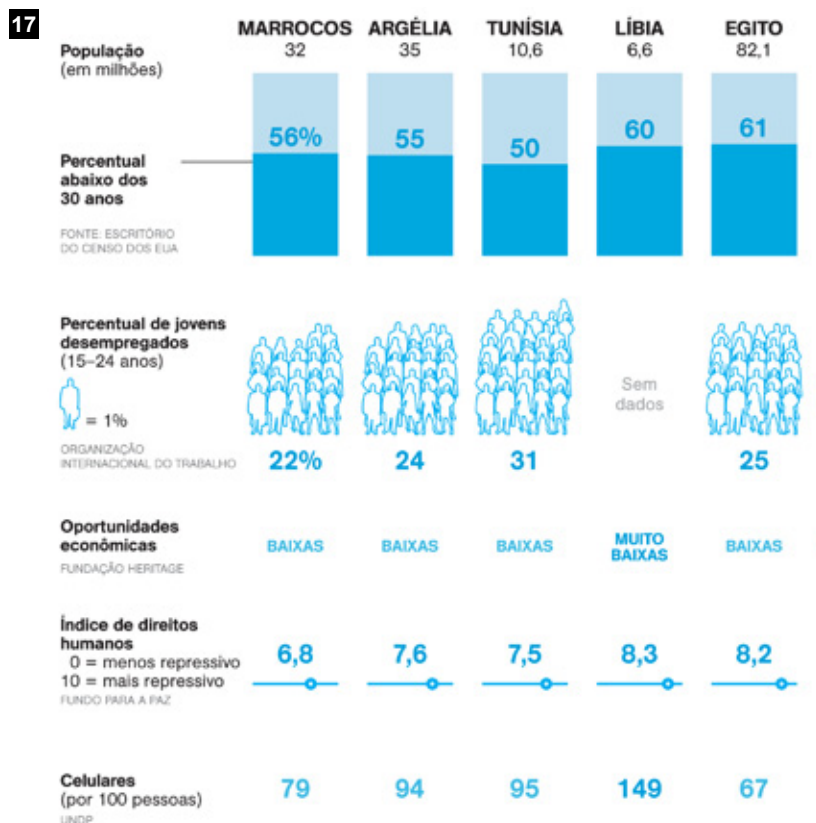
17

| | MARROCOS | ARGÉLIA | TUNÍSIA | LÍBIA | EGITO |
|---|---|---|---|---|---|
| População (em milhões) | 32 | 35 | 10,6 | 6,6 | 82,1 |
| Percentual abaixo dos 30 anos | 56% | 55 | 50 | 60 | 61 |
| Percentual de jovens desempregados (15–24 anos) | 22% | 24 | 31 | Sem dados | 25 |
| Oportunidades econômicas | BAIXAS | BAIXAS | BAIXAS | MUITO BAIXAS | BAIXAS |
| Índice de direitos humanos | 6,8 | 7,6 | 7,5 | 8,3 | 8,2 |
| Celulares (por 100 pessoas) | 79 | 94 | 95 | 149 | 67 |

FONTE: ESCRITÓRIO DO CENSO DOS EUA

= 1%

ORGANIZAÇÃO INTERNACIONAL DO TRABALHO

FUNDAÇÃO HERITAGE

0 = menos repressivo
10 = mais repressivo
FUNDO PARA A PAZ

UNDP